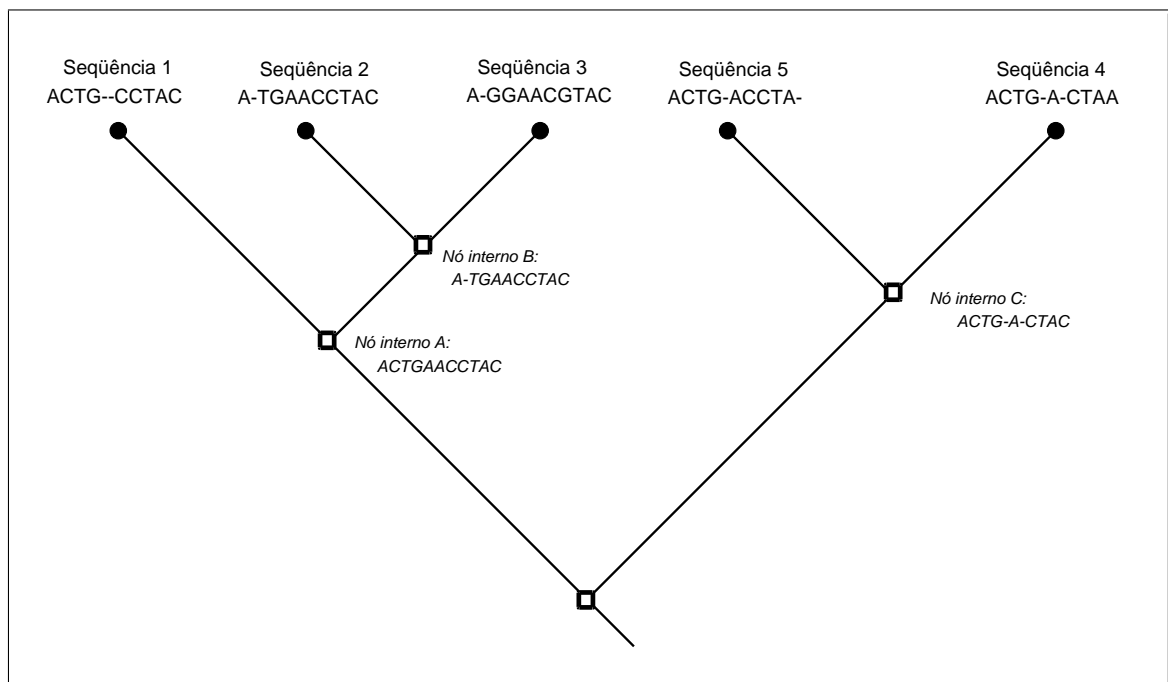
Seqüência 1
ACTG--CCTAC

Seqüência 2
A-TGAACCTAC

Seqüência 3
A-GGAACGTAC

Seqüência 5
ACTG-ACCTA-

Seqüência 4
ACTG-A-CTAA

Nó interno B:
A-TGAACCTAC

Nó interno A:
ACTGAACCTAC

Nó interno C:
ACTG-A-CTAC